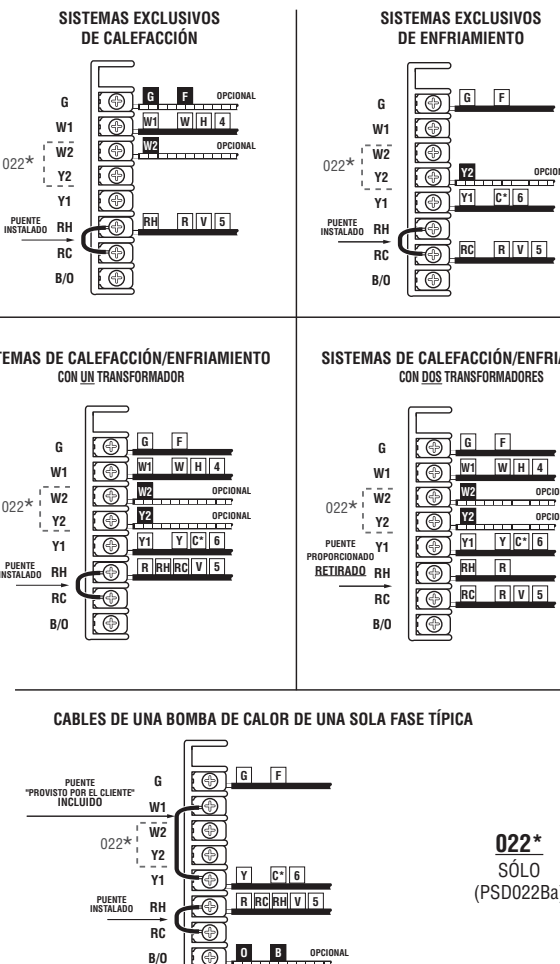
SISTEMAS EXCLUSIVOS DE CALEFACCIÓN

G
W1
W2
Y2
Y1
RH
RC
B/O
022*
PUENTE INSTALADO
G F OPCIONAL
W1 W H 4
W2 OPCIONAL
RH R V 5

SISTEMAS EXCLUSIVOS DE ENFRIAMIENTO

G
W1
W2
Y2
Y1
RH
RC
B/O
022*
PUENTE INSTALADO
G F
Y2 OPCION
Y1 C* 6
RC R V 5

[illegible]TEMAS DE CALEFACCIÓN/ENFRIAMIENTO
CON UN TRANSFORMADOR

G
W1
W2
Y2
Y1
RH
RC
B/O
022*
PUENTE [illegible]NSTALADO
G F
W1 W H 4
W2 OPCIONAL
Y2 OPCIONAL
Y1 Y C* 6
R RH RC V 5

SISTEMAS DE CALEFACCIÓN/ENFRIA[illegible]
CON DOS TRANSFORMADORES

G
W1
W2
Y2
Y1
RH
RC
B/O
022*
PUENTE PROPORCIONADO RETIRADO
G F
W1 W H 4
W2 OPCIO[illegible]
Y2 OPCIO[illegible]
Y1 Y C* 6
RH R
RC R V 5

CABLES DE UNA BOMBA DE CALOR DE UNA SOLA FASE TÍPICA

PUENTE "PROVISTO POR EL CLIENTE" INCLUIDO
PUENTE INSTALADO
022*
G
W1
W2
Y2
Y1
RH
RC
B/O
G F
Y C* 6
R RC RH V 5
O B OPCIONAL

022*
SÓLO
(PSD022Ba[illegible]